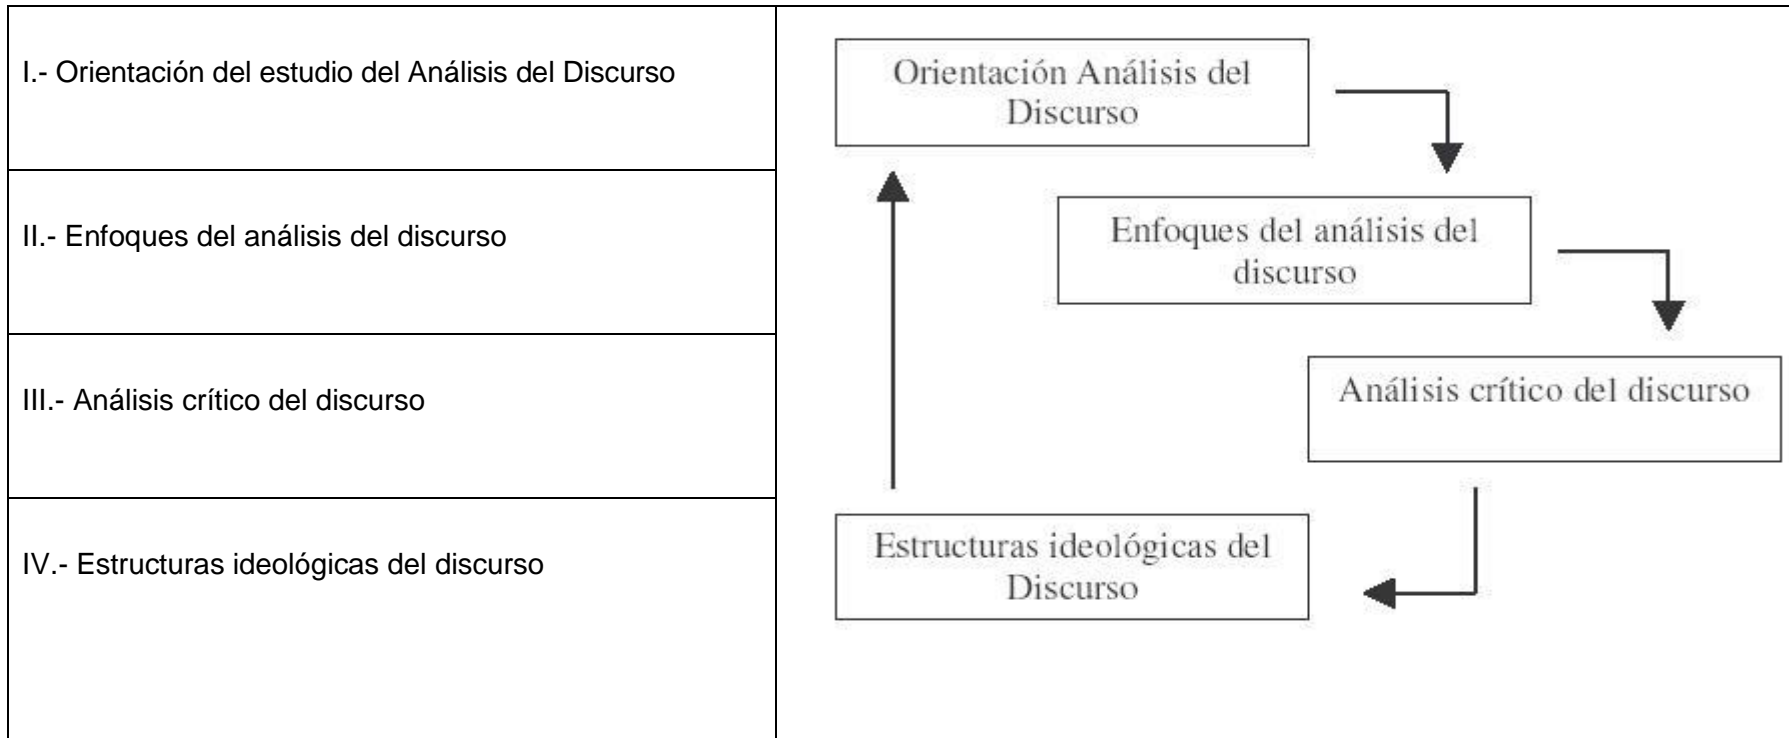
I.- Orientación del estudio del Análisis del Discurso

II.- Enfoques del análisis del discurso

III.- Análisis crítico del discurso

IV.- Estructuras ideológicas del discurso

Orientación Análisis del Discurso

Enfoques del análisis del discurso

Análisis crítico del discurso

Estructuras ideológicas del Discurso